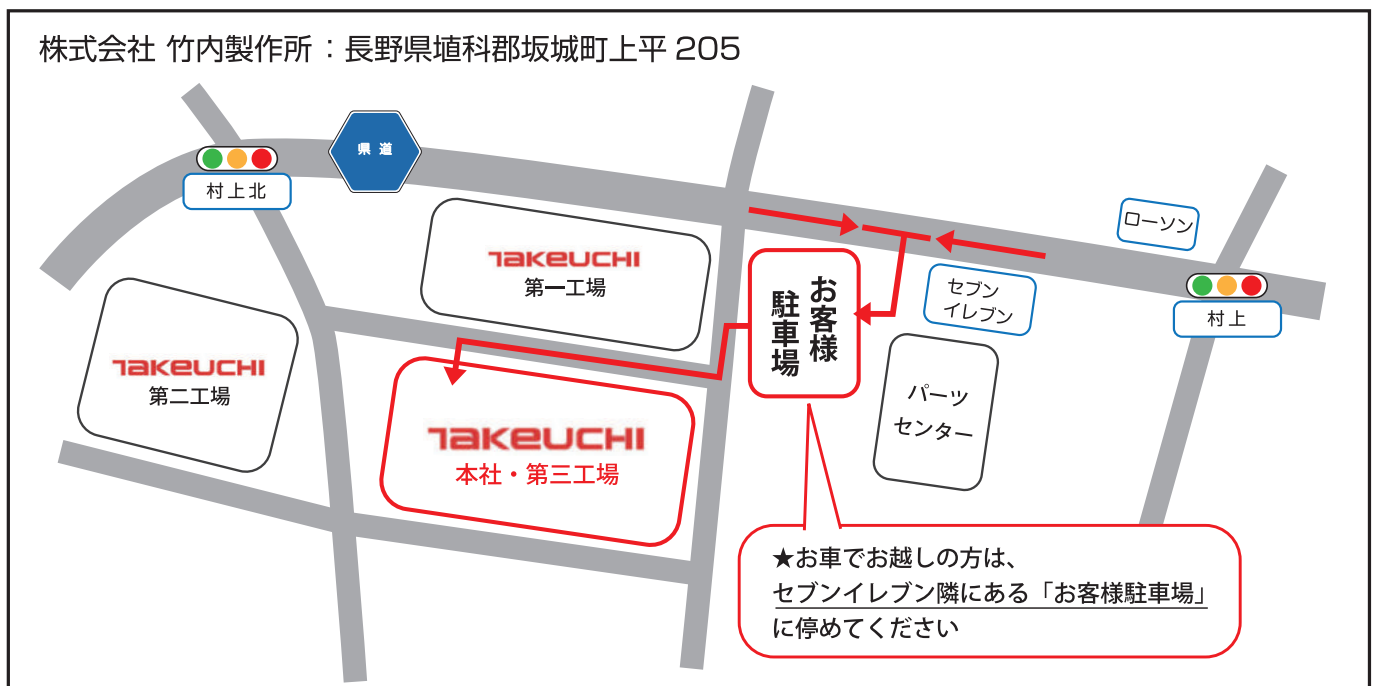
株式会社 竹内製作所：長野県埴科郡坂城町上平 205

県道

村上北

TAKEUCHI
第一工場

TAKEUCHI
第二工場

TAKEUCHI
本社・第三工場

お客様駐車場

ローソン

セブンイレブン

村上

パーツセンター

★お車でお越しの方は、
セブンイレブン隣にある「お客様駐車場」
に停めてください